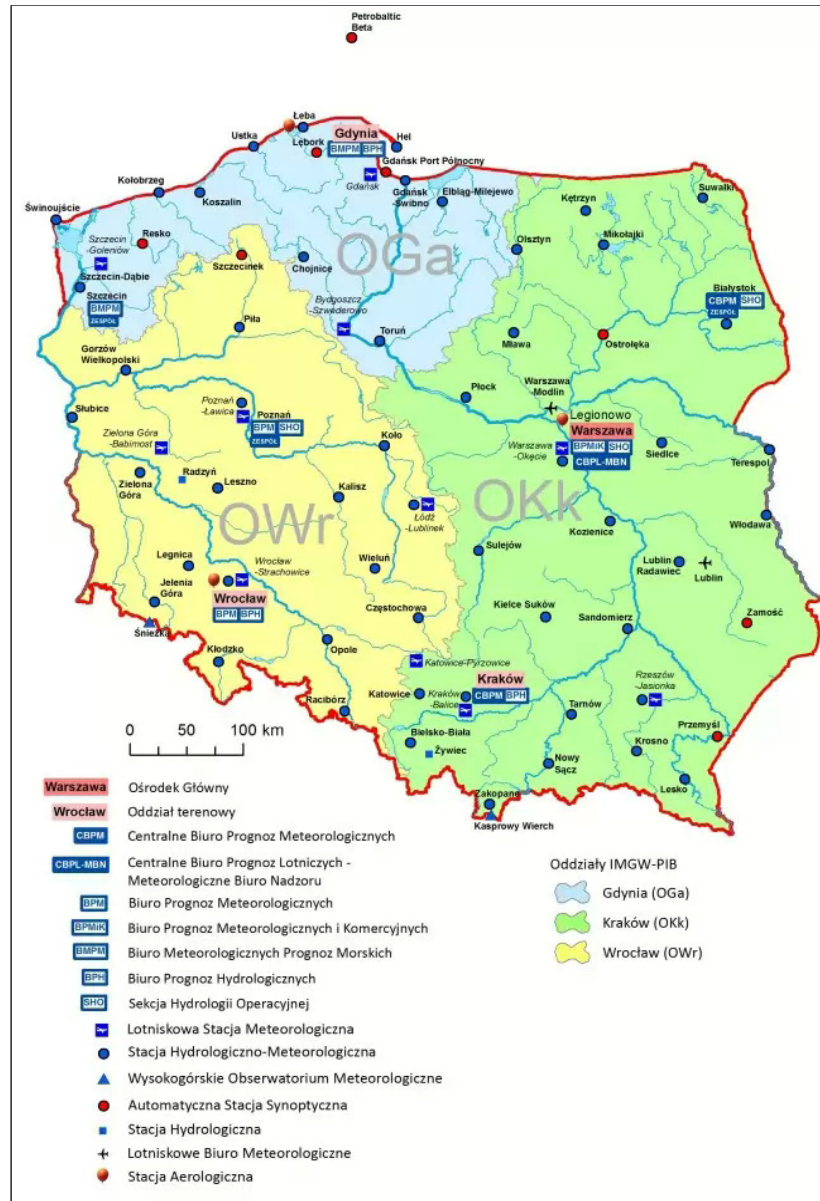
Petrobaltic Beta

Łeba
Lębork
Gdynia
BMPM BPH
Hel
Ustka
Gdańsk Port Północny
Gdańsk
Kołobrzeg
Koszalin
Gdańsk-Świbno
Elbląg-Milejewo
Świnoujście
Resko
Szczecin-Goleniów
Szczecin-Dąbie
Szczecinek
Chojnice
OGa
Olsztyn
Kętrzyn
Mikołajki
Suwałki
Szczecin
BMPM
ZESPÓŁ
Piła
Bydgoszcz-Szwederowo
Toruń
Mława
Ostrołęka
Białystok
CBPM SHO
ZESPÓŁ
Gorzów Wielkopolski
Płock
Warszawa-Modlin
Legionowo
Warszawa
BPMiK SHO
CBPL-MBN
Warszawa-Okęcie
Siedlce
Terespol
Słubice
Poznań-Ławica
Poznań
BPM SHO
ZESPÓŁ
Zielona Góra-Babimost
Koło
Radzyń
Leszno
Zielona Góra
Kalisz
Łódź-Lublinek
OWr
OKk
Kozienice
Włodawa
Sulejów
Legnica
Wrocław-Strachowice
Wieluń
Lublin Radawiec
Lublin
Jelenia Góra
Wrocław
BPM BPH
Częstochowa
Kielce Suków
Sandomierz
Zamość
Śnieżka
Kłodzko
Opole
Katowice-Pyrzowice
Rzeszów-Jasionka
Kraków
CBPM BPH
Racibórz
Katowice
Kraków-Balice
Tarnów
Przemyśl
Bielsko-Biała
Żywiec
Krosno
Nowy Sącz
Lesko
Zakopane
Kasprowy Wierch

0 50 100 km

Warszawa Ośrodek Główny
Wrocław Oddział terenowy
CBPM Centralne Biuro Prognoz Meteorologicznych
CBPL-MBN Centralne Biuro Prognoz Lotniczych - Meteorologiczne Biuro Nadzoru
BPM Biuro Prognoz Meteorologicznych
BPMiK Biuro Prognoz Meteorologicznych i Komercyjnych
BMPM Biuro Meteorologicznych Prognoz Morskich
BPH Biuro Prognoz Hydrologicznych
SHO Sekcja Hydrologii Operacyjnej
Lotniskowa Stacja Meteorologiczna
Stacja Hydrologiczno-Meteorologiczna
Wysokogórskie Obserwatorium Meteorologiczne
Automatyczna Stacja Synoptyczna
Stacja Hydrologiczna
Lotniskowe Biuro Meteorologiczne
Stacja Aerologiczna

Oddziały IMGW-PIB
Gdynia (OGa)
Kraków (OKk)
Wrocław (OWr)